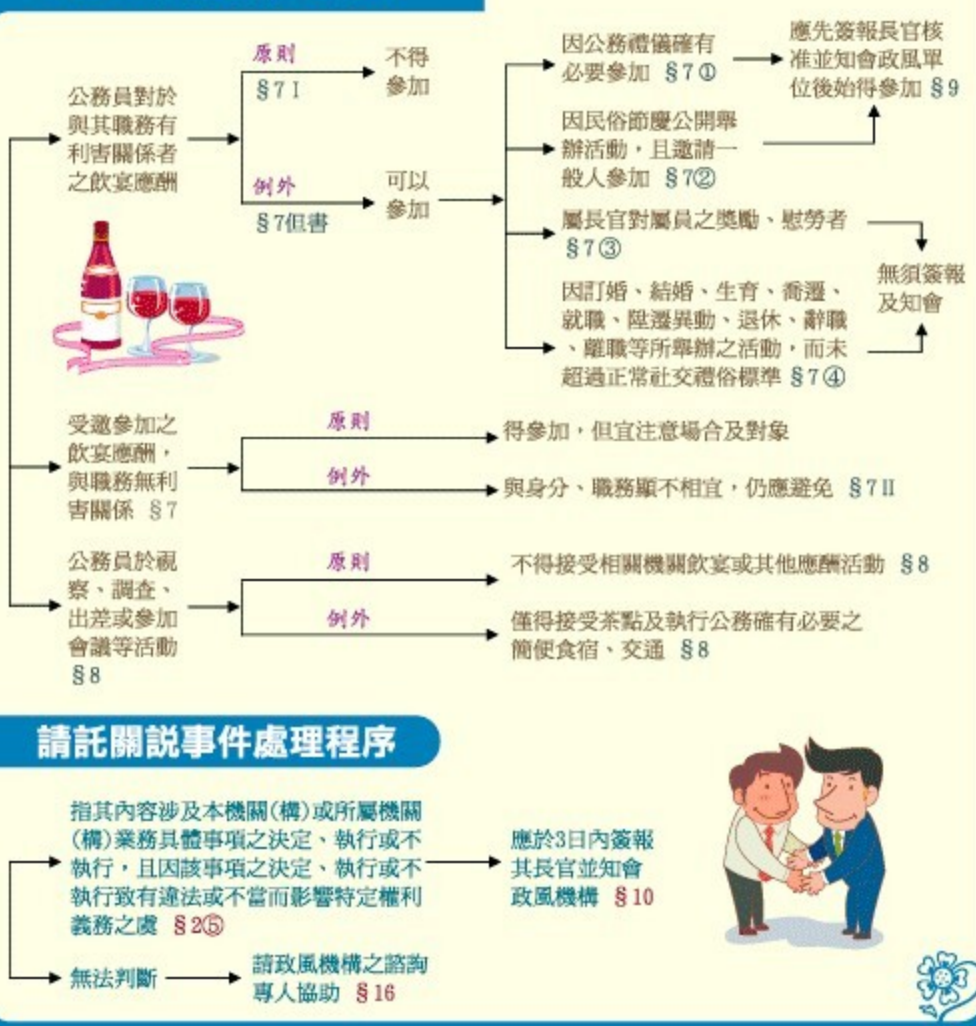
公務員對於與其職務有利害關係者之飲宴應酬

原則
§7 I
不得參加

例外
§7但書
可以參加

因公務禮儀確有必要參加 §7①

應先簽報長官核准並知會政風單位後始得參加 §9

因民俗節慶公開舉辦活動，且邀請一般人參加 §7②

屬長官對屬員之獎勵、慰勞者 §7③

因訂婚、結婚、生育、喬遷、就職、陞遷異動、退休、辭職、離職等所舉辦之活動，而未超過正常社交禮俗標準 §7④

無須簽報及知會

受邀參加之飲宴應酬，與職務無利害關係 §7

原則
得參加，但宜注意場合及對象

例外
與身分、職務顯不相宜，仍應避免 §7 II

公務員於視察、調查、出差或參加會議等活動 §8

原則
不得接受相關機關飲宴或其他應酬活動 §8

例外
僅得接受茶點及執行公務確有必要之簡便食宿、交通 §8

請託關說事件處理程序

指其內容涉及本機關(構)或所屬機關(構)業務具體事項之決定、執行或不執行，且因該事項之決定、執行或不執行致有違法或不當而影響特定權利義務之虞 §2⑤

應於3日內簽報其長官並知會政風機構 §10

無法判斷

請政風機構之諮詢專人協助 §16